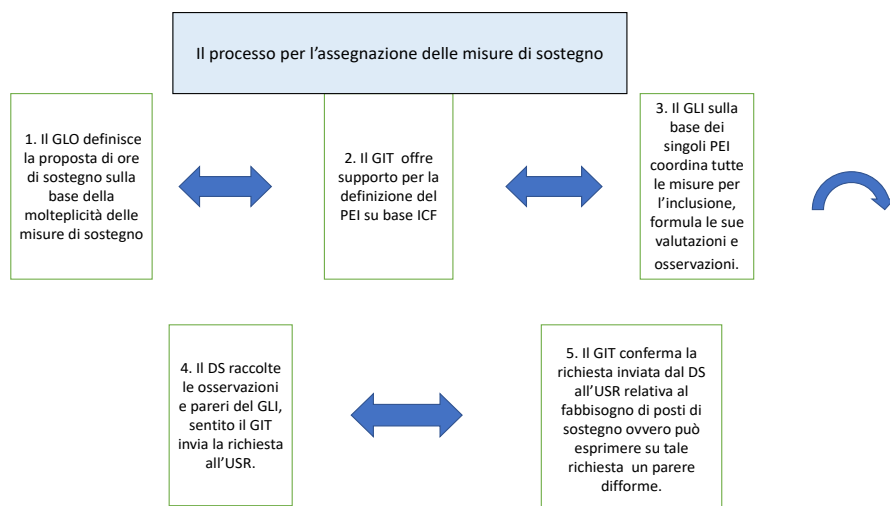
Il processo per l'assegnazione delle misure di sostegno

1. Il GLO definisce la proposta di ore di sostegno sulla base della molteplicità delle misure di sostegno

2. Il GIT offre supporto per la definizione del PEI su base ICF

3. Il GLI sulla base dei singoli PEI coordina tutte le misure per l'inclusione, formula le sue valutazioni e osservazioni.

4. Il DS raccolte le osservazioni e pareri del GLI, sentito il GIT invia la richiesta all'USR.

5. Il GIT conferma la richiesta inviata dal DS all'USR relativa al fabbisogno di posti di sostegno ovvero può esprimere su tale richiesta un parere difforme.